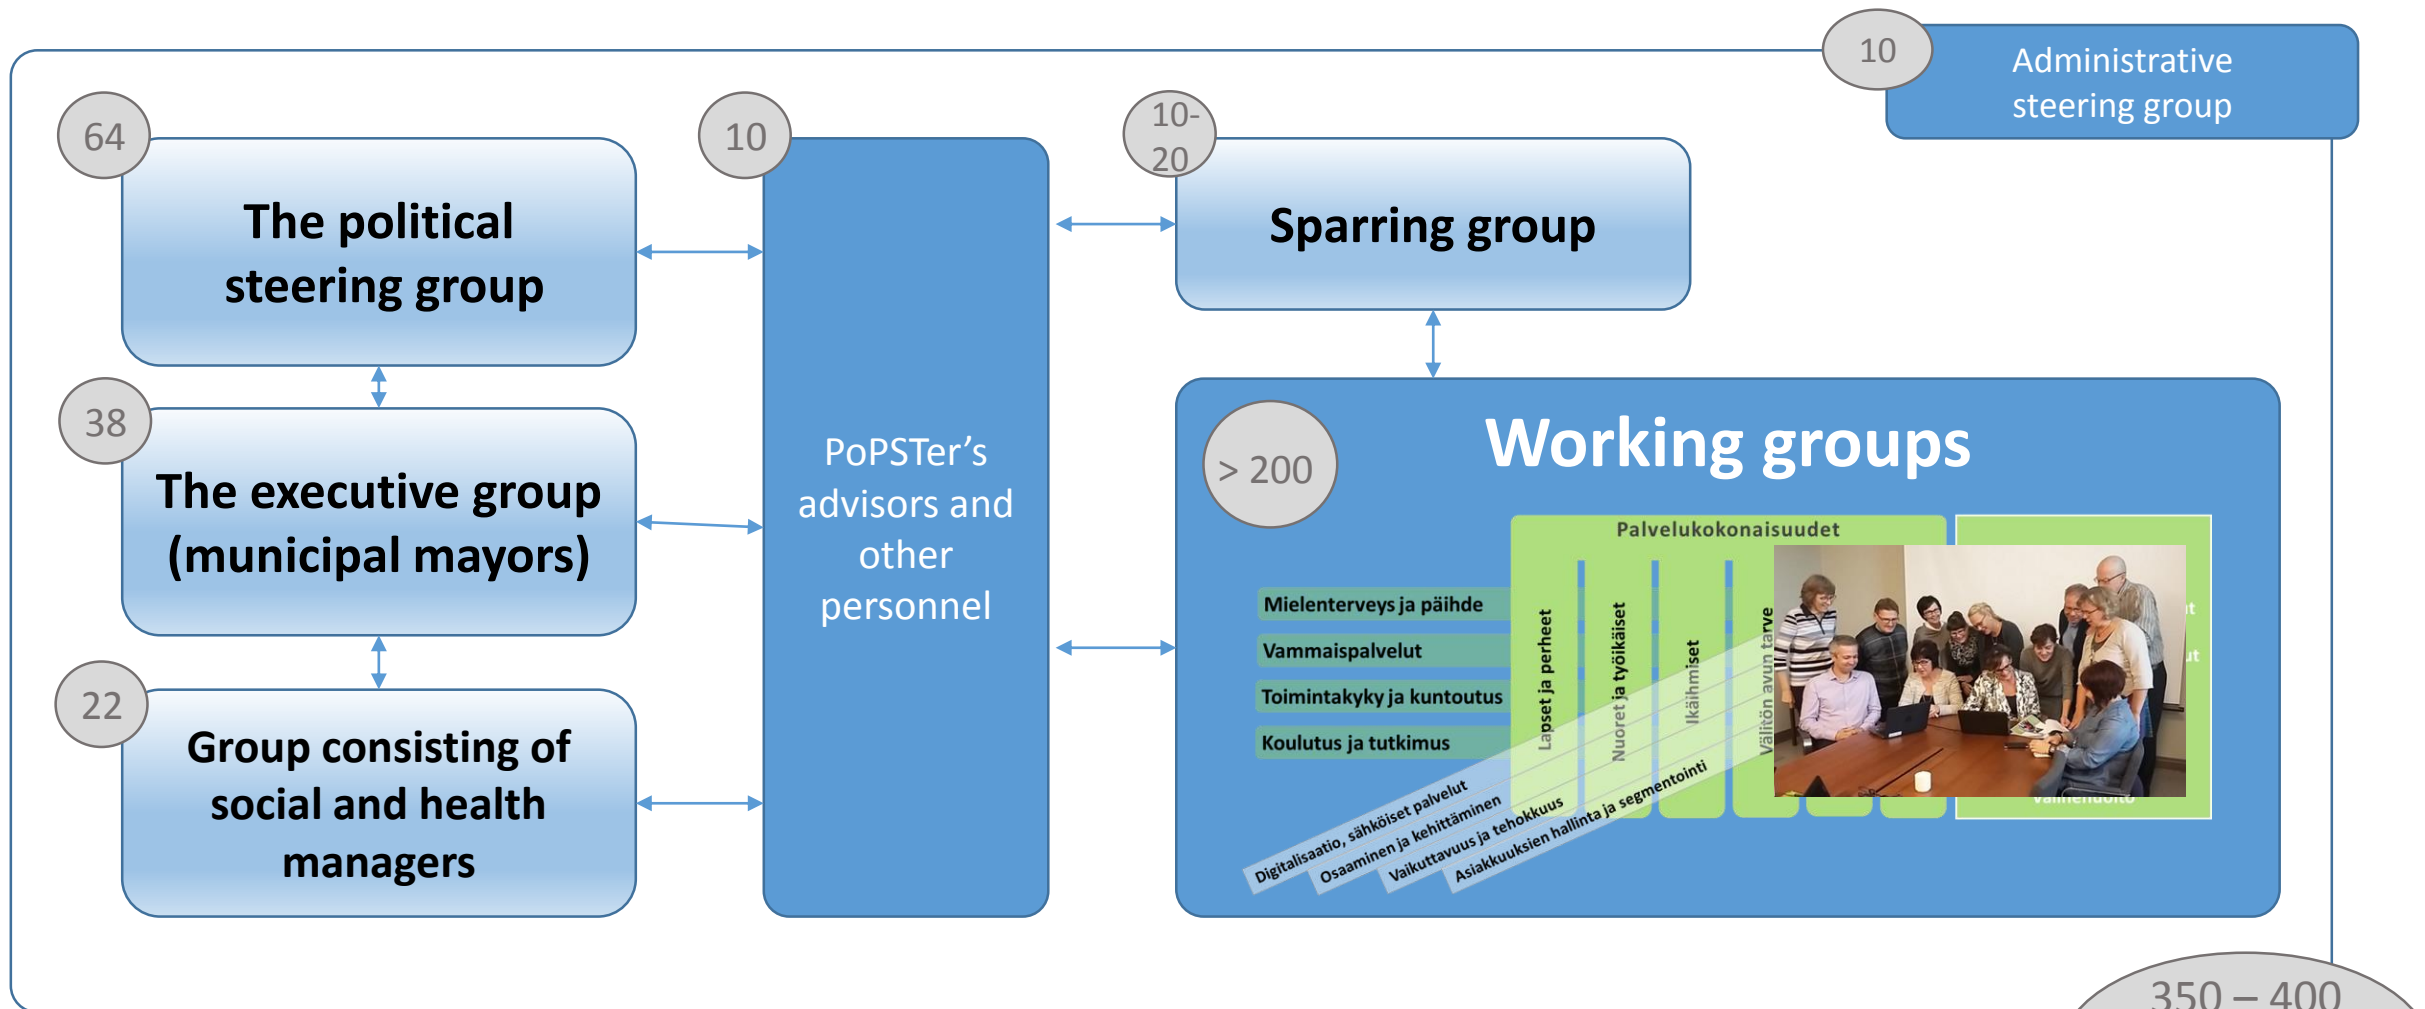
10

Administrative steering group

64

The political steering group

10

10-20

Sparring group

38

The executive group (municipal mayors)

PoPSTer's advisors and other personnel

> 200

Working groups

Palvelukokonaisuudet

Mielenterveys ja päihde

Vammaispalvelut

Toimintakyky ja kuntoutus

Koulutus ja tutkimus

Lapset ja perheet

Nuoret ja työikäiset

Ikäihmiset

Välitön avun tarve

Digitalisaatio, sähköiset palvelut

Osaaminen ja kehittäminen

Vaikuttavuus ja tehokkuus

Asiakkuuksien hallinta ja segmentointi

22

Group consisting of social and health managers

350 – 400